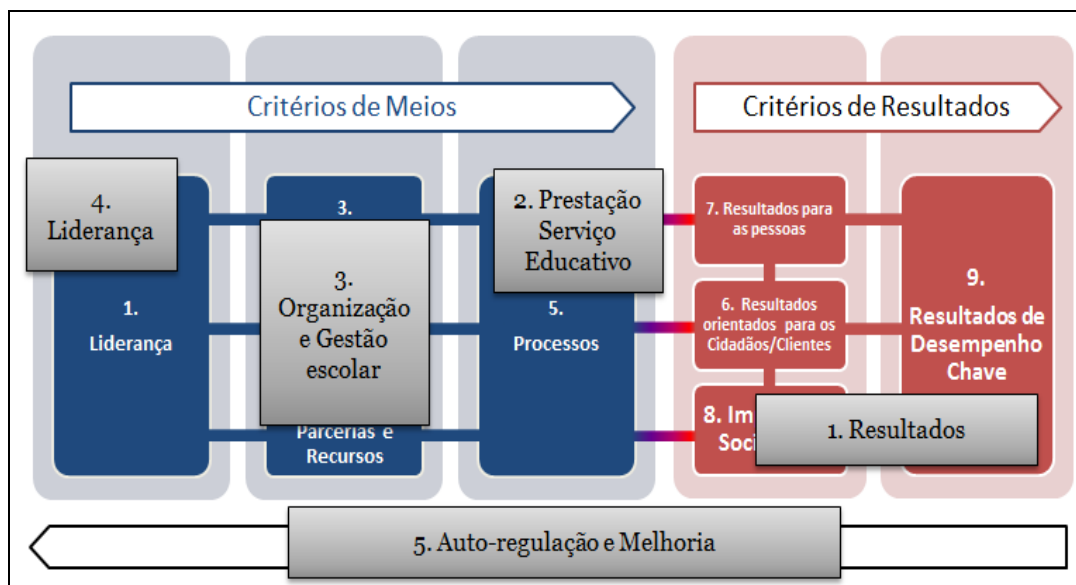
Critérios de Meios

Critérios de Resultados

4. Liderança

1. Liderança

3.

3. Organização e Gestão escolar

Parcerias e Recursos

2. Prestação Serviço Educativo

5. Processos

7. Resultados para as pessoas

6. Resultados orientados para os Cidadãos/Clientes

8. Im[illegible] Soci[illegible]

1. Resultados

9. Resultados de Desempenho Chave

5. Auto-regulação e Melhoria